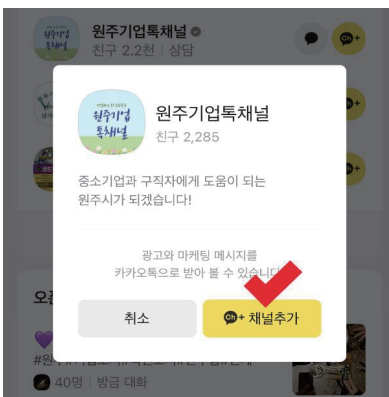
원주기업톡채널
친구 2.2천 | 상담

원주기업톡채널
친구 2,285

중소기업과 구직자에게 도움이 되는 원주시가 되겠습니다!

광고와 마케팅 메시지를 카카오톡으로 받아 볼 수 있습니다

취소
채널추가

오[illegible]
#원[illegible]
40명 | 방금 대화